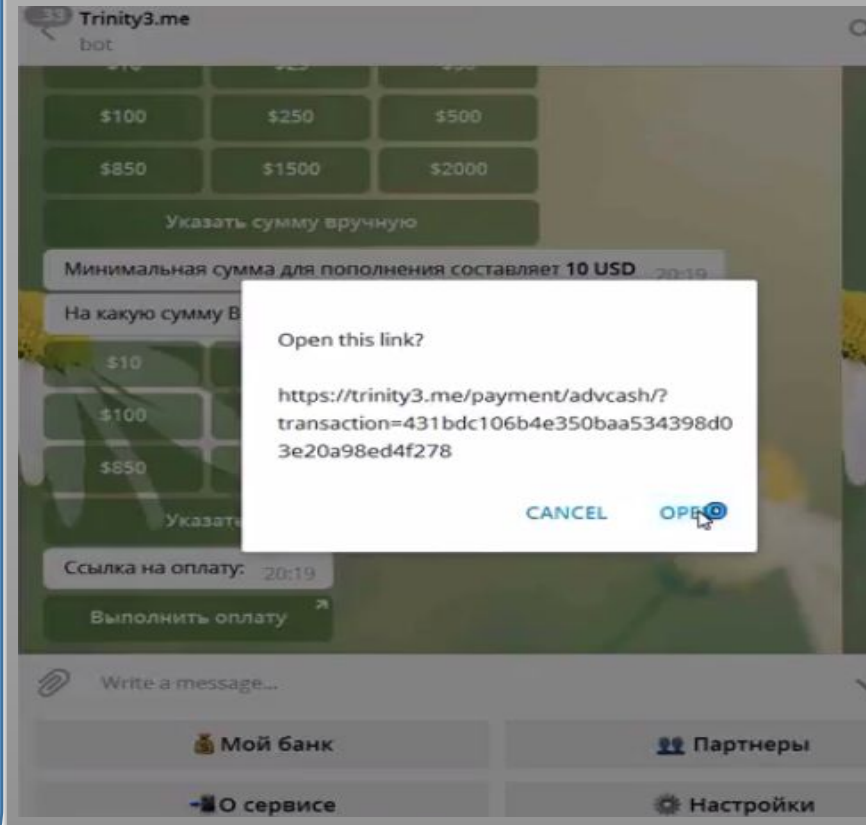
33 Trinity3.me
bot

$10 $25 $50

$100 $250 $500

$850 $1500 $2000

Указать сумму вручную

Минимальная сумма для пополнения составляет **10 USD** 20:19

На какую сумму В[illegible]

$10

$100

$850

Указат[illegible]

Open this link?

https://trinity3.me/payment/advcash/?transaction=431bdc106b4e350baa534398d03e20a98ed4f278

CANCEL OPEN

Ссылка на оплату: 20:19

Выполнить оплату

Write a message...

💰 Мой банк

👥 Партнеры

О сервисе

⚙ Настройки